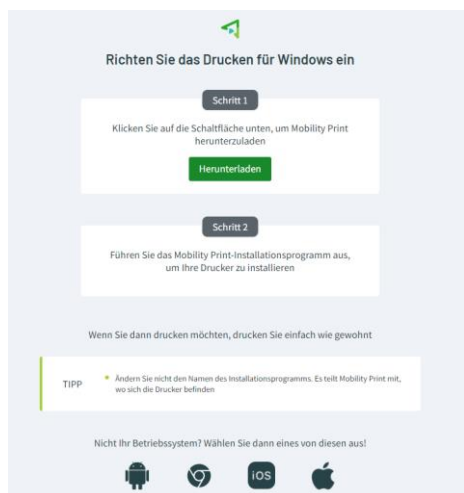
Richten Sie das Drucken für Windows ein

Schritt 1

Klicken Sie auf die Schaltfläche unten, um Mobility Print herunterzuladen

Herunterladen

Schritt 2

Führen Sie das Mobility Print-Installationsprogramm aus, um Ihre Drucker zu installieren

Wenn Sie dann drucken möchten, drucken Sie einfach wie gewohnt

TIPP

Ändern Sie nicht den Namen des Installationsprogramms. Es teilt Mobility Print mit, wo sich die Drucker befinden

Nicht Ihr Betriebssystem? Wählen Sie dann eines von diesen aus!

iOS